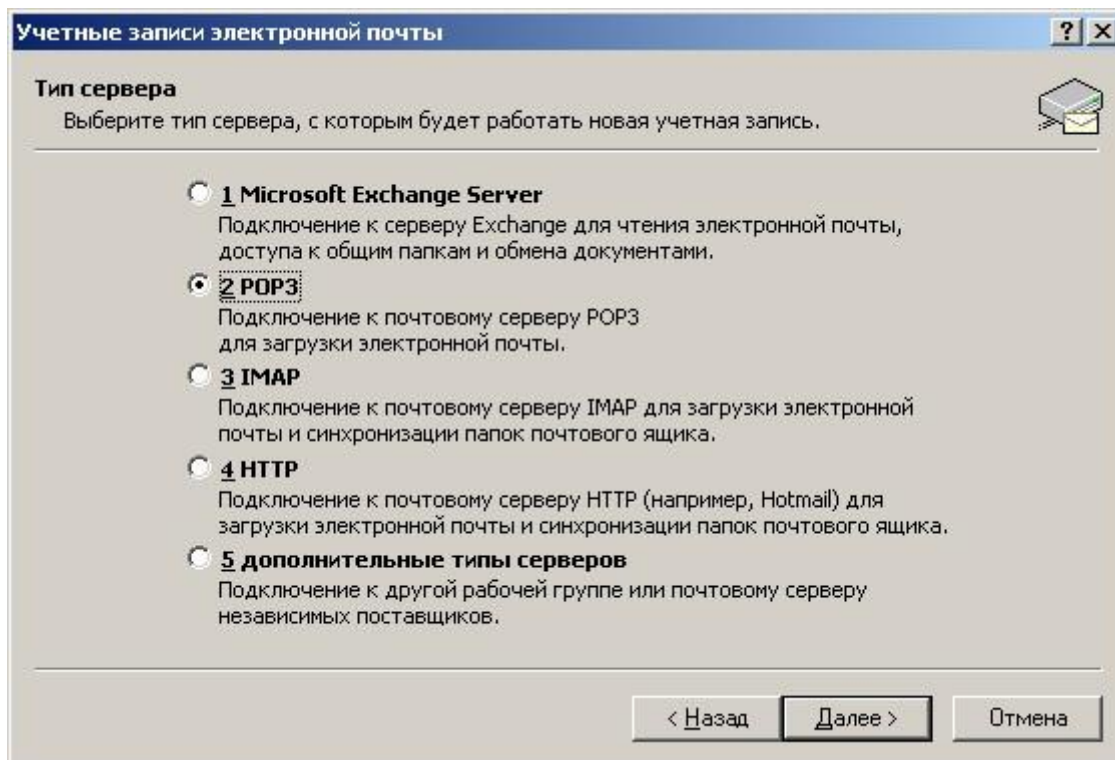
Учетные записи электронной почты

? ×

Тип сервера

Выберите тип сервера, с которым будет работать новая учетная запись.

1 Microsoft Exchange Server
Подключение к серверу Exchange для чтения электронной почты, доступа к общим папкам и обмена документами.

2 POP3
Подключение к почтовому серверу POP3 для загрузки электронной почты.

3 IMAP
Подключение к почтовому серверу IMAP для загрузки электронной почты и синхронизации папок почтового ящика.

4 HTTP
Подключение к почтовому серверу HTTP (например, Hotmail) для загрузки электронной почты и синхронизации папок почтового ящика.

5 дополнительные типы серверов
Подключение к другой рабочей группе или почтовому серверу независимых поставщиков.

< Назад | Далее > | Отмена